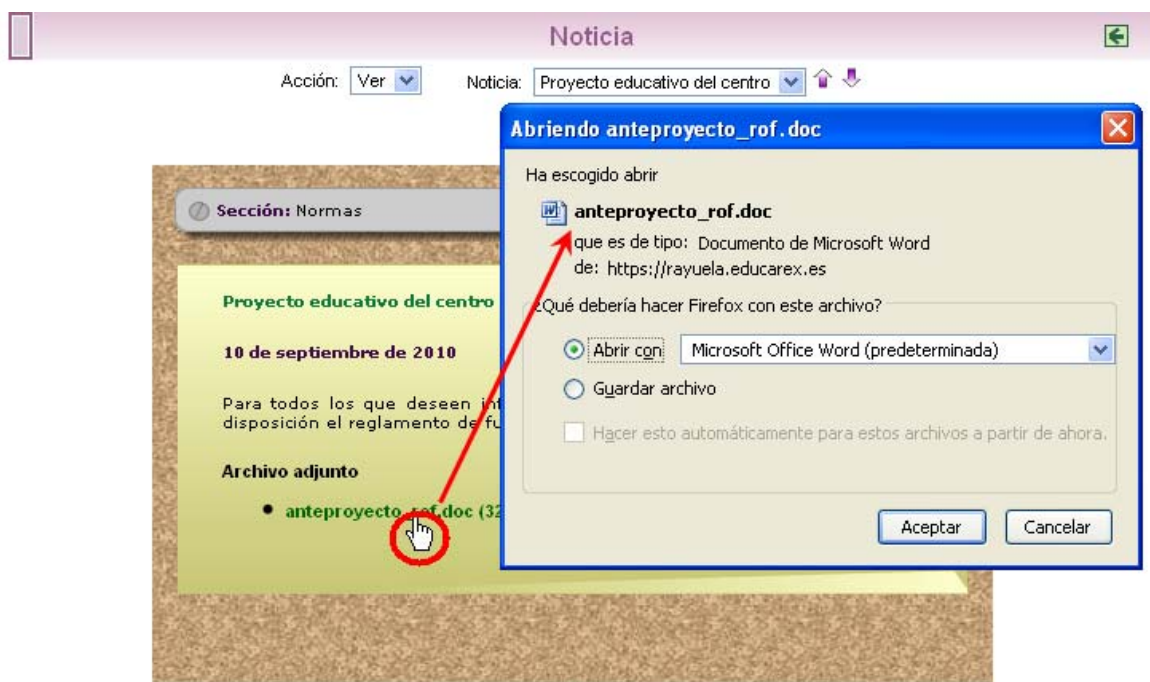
Noticia

Acción: Ver Noticia: Proyecto educativo del centro

Sección: Normas

Proyecto educativo del centro

10 de septiembre de 2010

Para todos los que deseen in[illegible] disposición el reglamento de fu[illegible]

Archivo adjunto

• anteproyecto_rof.doc (32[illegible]

Abriendo anteproyecto_rof.doc

Ha escogido abrir

anteproyecto_rof.doc

que es de tipo: Documento de Microsoft Word

de: https://rayuela.educarex.es

¿Qué debería hacer Firefox con este archivo?

Abrir con Microsoft Office Word (predeterminada)

Guardar archivo

Hacer esto automáticamente para estos archivos a partir de ahora.

Aceptar Cancelar